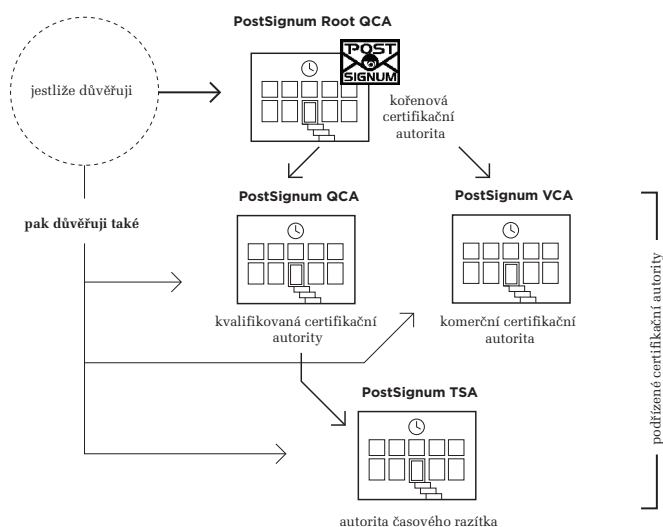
PostSignum Root QCA

POST SIGNUM

jestliže důvěřuji

kořenová certifikační autorita

PostSignum QCA

PostSignum VCA

pak důvěřuji také

kvalifikovaná certifikační autority

komerční certifikační autorita

PostSignum TSA

autorita časového razítka

podřízené certifikační autority